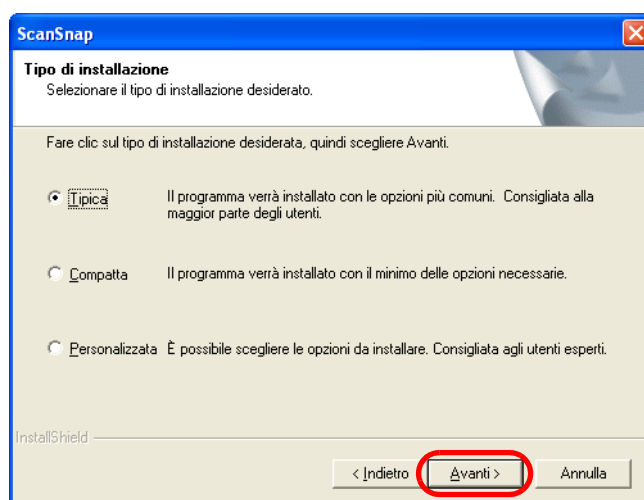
ScanSnap

Tipo di installazione
Selezionare il tipo di installazione desiderato.

Fare clic sul tipo di installazione desiderata, quindi scegliere Avanti.

Tipica Il programma verrà installato con le opzioni più comuni. Consigliata alla maggior parte degli utenti.

Compatta Il programma verrà installato con il minimo delle opzioni necessarie.

Personalizzata È possibile scegliere le opzioni da installare. Consigliata agli utenti esperti.

InstallShield

< Indietro Avanti > Annulla